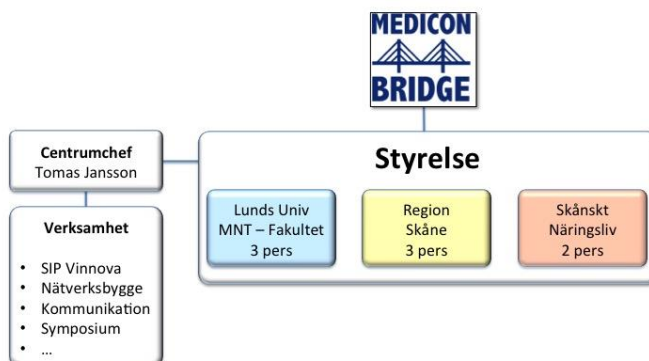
MEDICON
BRIDGE

Centrumchef
Tomas Jansson

Verksamhet

• SIP Vinnova
• Nätverksbygge
• Kommunikation
• Symposium
• ...

Styrelse

Lunds Univ
MNT – Fakultet
3 pers

Region
Skåne
3 pers

Skånskt
Näringsliv
2 pers